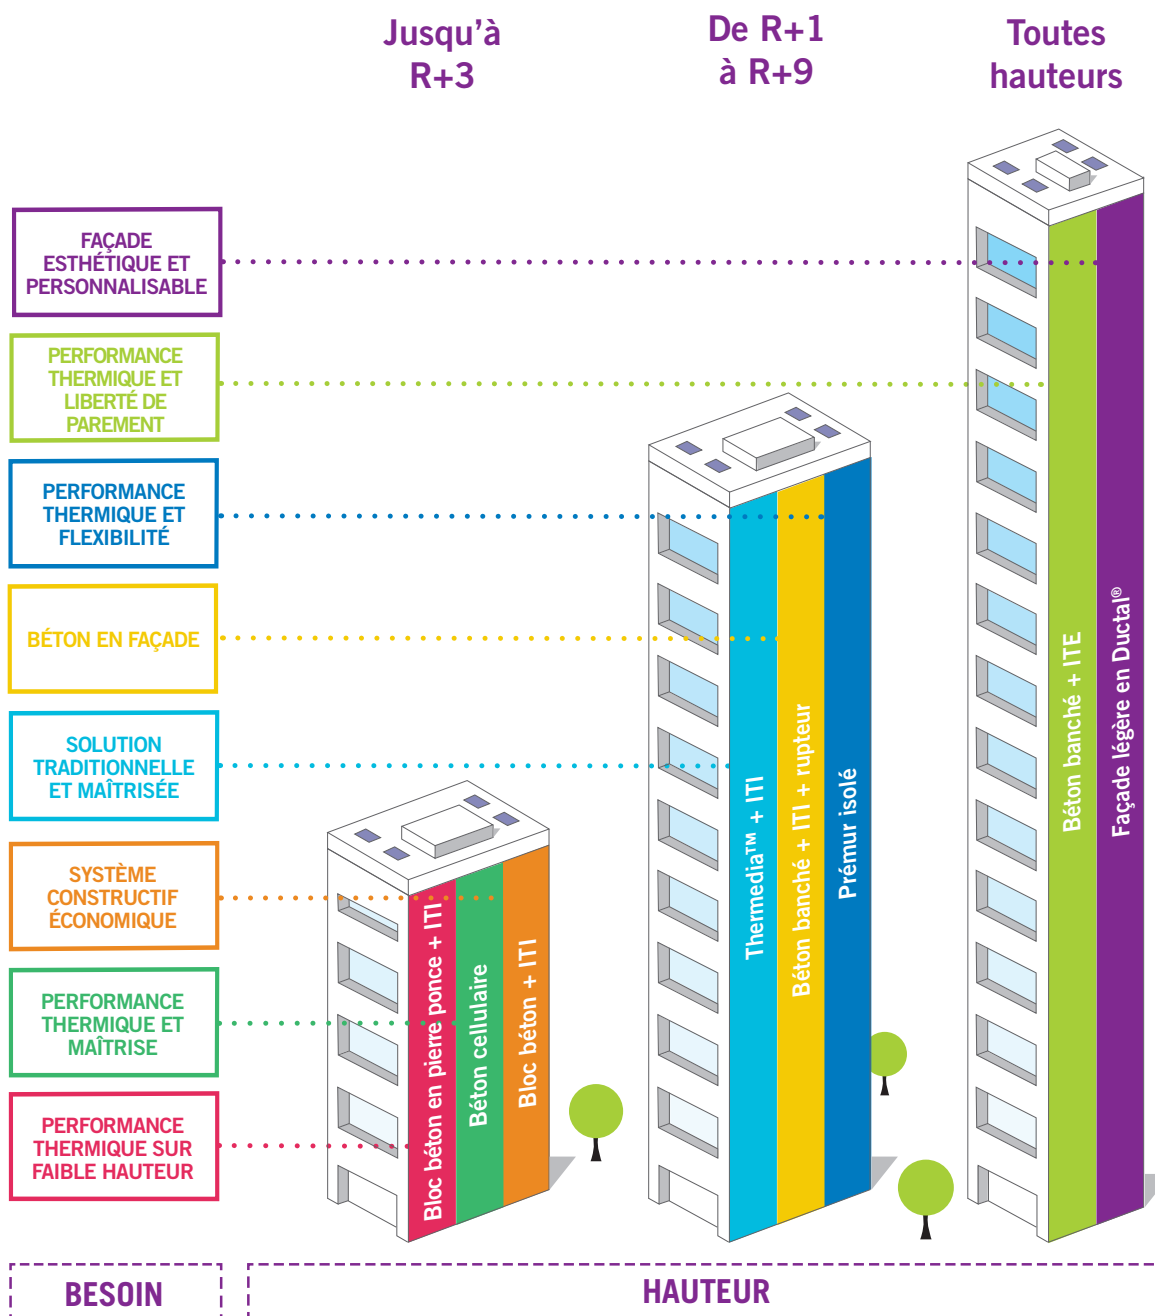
Jusqu'à R+3

De R+1 à R+9

Toutes hauteurs

FAÇADE ESTHÉTIQUE ET PERSONNALISABLE

PERFORMANCE THERMIQUE ET LIBERTÉ DE PAREMENT

PERFORMANCE THERMIQUE ET FLEXIBILITÉ

BÉTON EN FAÇADE

SOLUTION TRADITIONNELLE ET MAÎTRISÉE

SYSTÈME CONSTRUCTIF ÉCONOMIQUE

PERFORMANCE THERMIQUE ET MAÎTRISE

PERFORMANCE THERMIQUE SUR FAIBLE HAUTEUR

Bloc béton en pierre ponce + ITI

Béton cellulaire

Bloc béton + ITI

Thermedia™ + ITI

Béton banché + ITI + rupteur

Prémur isolé

Béton banché + ITE

Façade légère en Ductal®

BESOIN

HAUTEUR